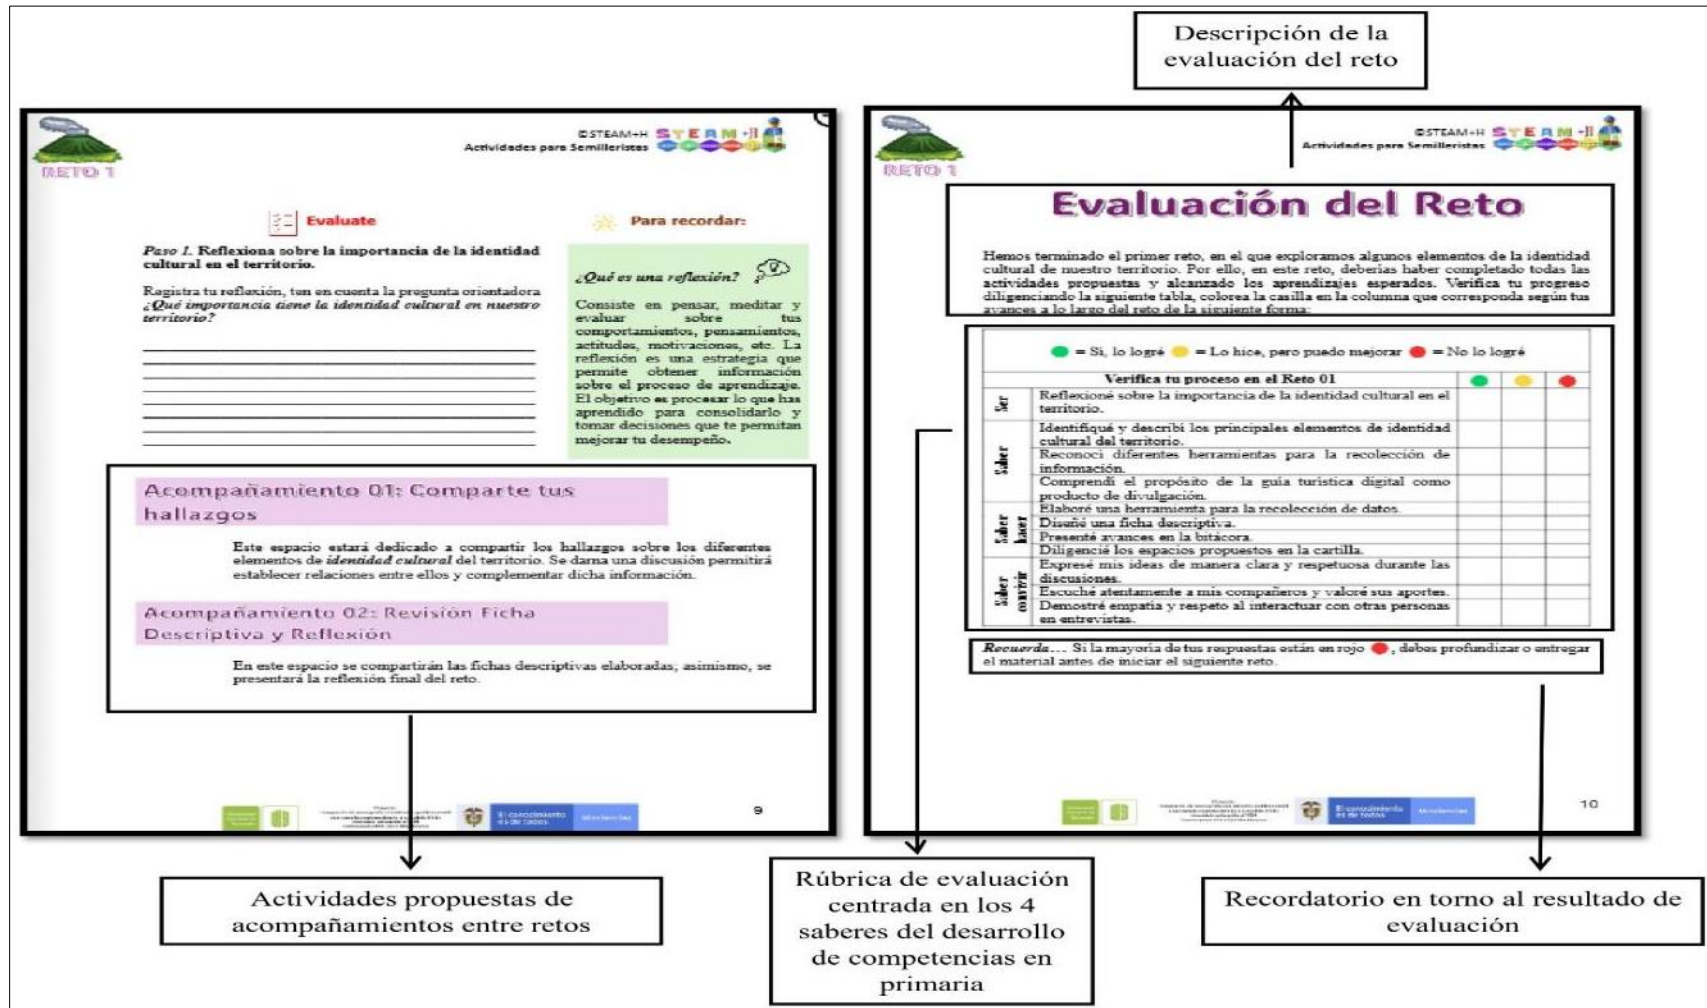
Descripción de la evaluación del reto

RETO 1

©STEAM+H
Actividades para Semilleristas

Evaluate

Para recordar:

Paso 1. Reflexiona sobre la importancia de la identidad cultural en el territorio.

Registra tu reflexión, ten en cuenta la pregunta orientadora ¿Qué importancia tiene la identidad cultural en nuestro territorio?

¿Qué es una reflexión?

Consiste en pensar, meditar y evaluar sobre tus comportamientos, pensamientos, actitudes, motivaciones, etc. La reflexión es una estrategia que permite obtener información sobre el proceso de aprendizaje. El objetivo es procesar lo que has aprendido para consolidarlo y tomar decisiones que te permitan mejorar tu desempeño.

Acompañamiento 01: Comparte tus hallazgos

Este espacio estará dedicado a compartir los hallazgos sobre los diferentes elementos de identidad cultural del territorio. Se dará una discusión que permitirá establecer relaciones entre ellos y complementar dicha información.

Acompañamiento 02: Revisión Ficha Descriptiva y Reflexión

En este espacio se compartirán las fichas descriptivas elaboradas; asimismo, se presentará la reflexión final del reto.

9

RETO 1

©STEAM+H
Actividades para Semilleristas

Evaluación del Reto

Hemos terminado el primer reto, en el que exploramos algunos elementos de la identidad cultural de nuestro territorio. Por ello, en este reto, deberías haber completado todas las actividades propuestas y alcanzado los aprendizajes esperados. Verifica tu progreso diligenciando la siguiente tabla, colorea la casilla en la columna que corresponda según tus avances a lo largo del reto de la siguiente forma:

= Sí, lo logré = Lo hice, pero puedo mejorar = No lo logré

| | Verifica tu proceso en el Reto 01 | | | |
|---|---|---|---|---|
| Ser | Reflexioné sobre la importancia de la identidad cultural en el territorio. | | | |
| Saber | Identifiqué y describí los principales elementos de identidad cultural del territorio. | | | |
| | Reconocí diferentes herramientas para la recolección de información. | | | |
| | Comprendí el propósito de la guía turística digital como producto de divulgación. | | | |
| Saber hacer | Elaboré una herramienta para la recolección de datos. | | | |
| | Diseñé una ficha descriptiva. | | | |
| | Presenté avances en la bitácora. | | | |
| | Diligencié los espacios propuestos en la cartilla. | | | |
| Saber convivir | Expresé mis ideas de manera clara y respetuosa durante las discusiones. | | | |
| | Escuché atentamente a mis compañeros y valoré sus aportes. | | | |
| | Demostré empatía y respeto al interactuar con otras personas en entrevistas. | | | |

Recuerda… Si la mayoría de tus respuestas están en rojo, debes profundizar o entregar el material antes de iniciar el siguiente reto.

10

Actividades propuestas de acompañamientos entre retos

Rúbrica de evaluación centrada en los 4 saberes del desarrollo de competencias en primaria

Recordatorio en torno al resultado de evaluación